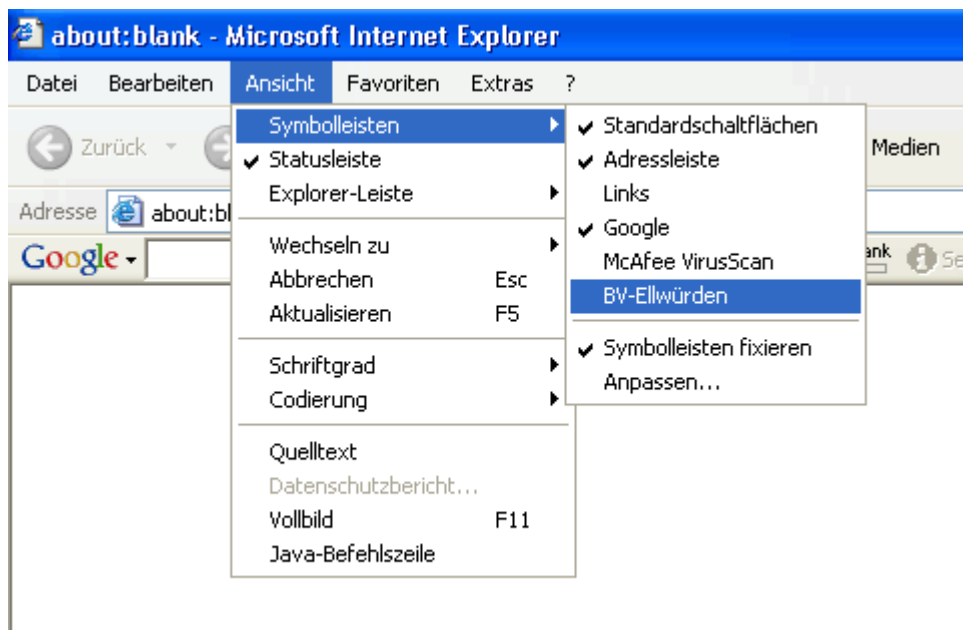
about:blank - Microsoft Internet Explorer

Datei Bearbeiten Ansicht Favoriten Extras ?

Zurück

Medien

Adresse about:bl

Google

ank Se

Symbolleisten
Statusleiste
Explorer-Leiste

Wechseln zu
Abbrechen Esc
Aktualisieren F5

Schriftgrad
Codierung

Quelltext
Datenschutzbericht...
Vollbild F11
Java-Befehlszeile

Standardschaltflächen
Adressleiste
Links
Google
McAfee VirusScan
BV-Ellwürden

Symbolleisten fixieren
Anpassen...